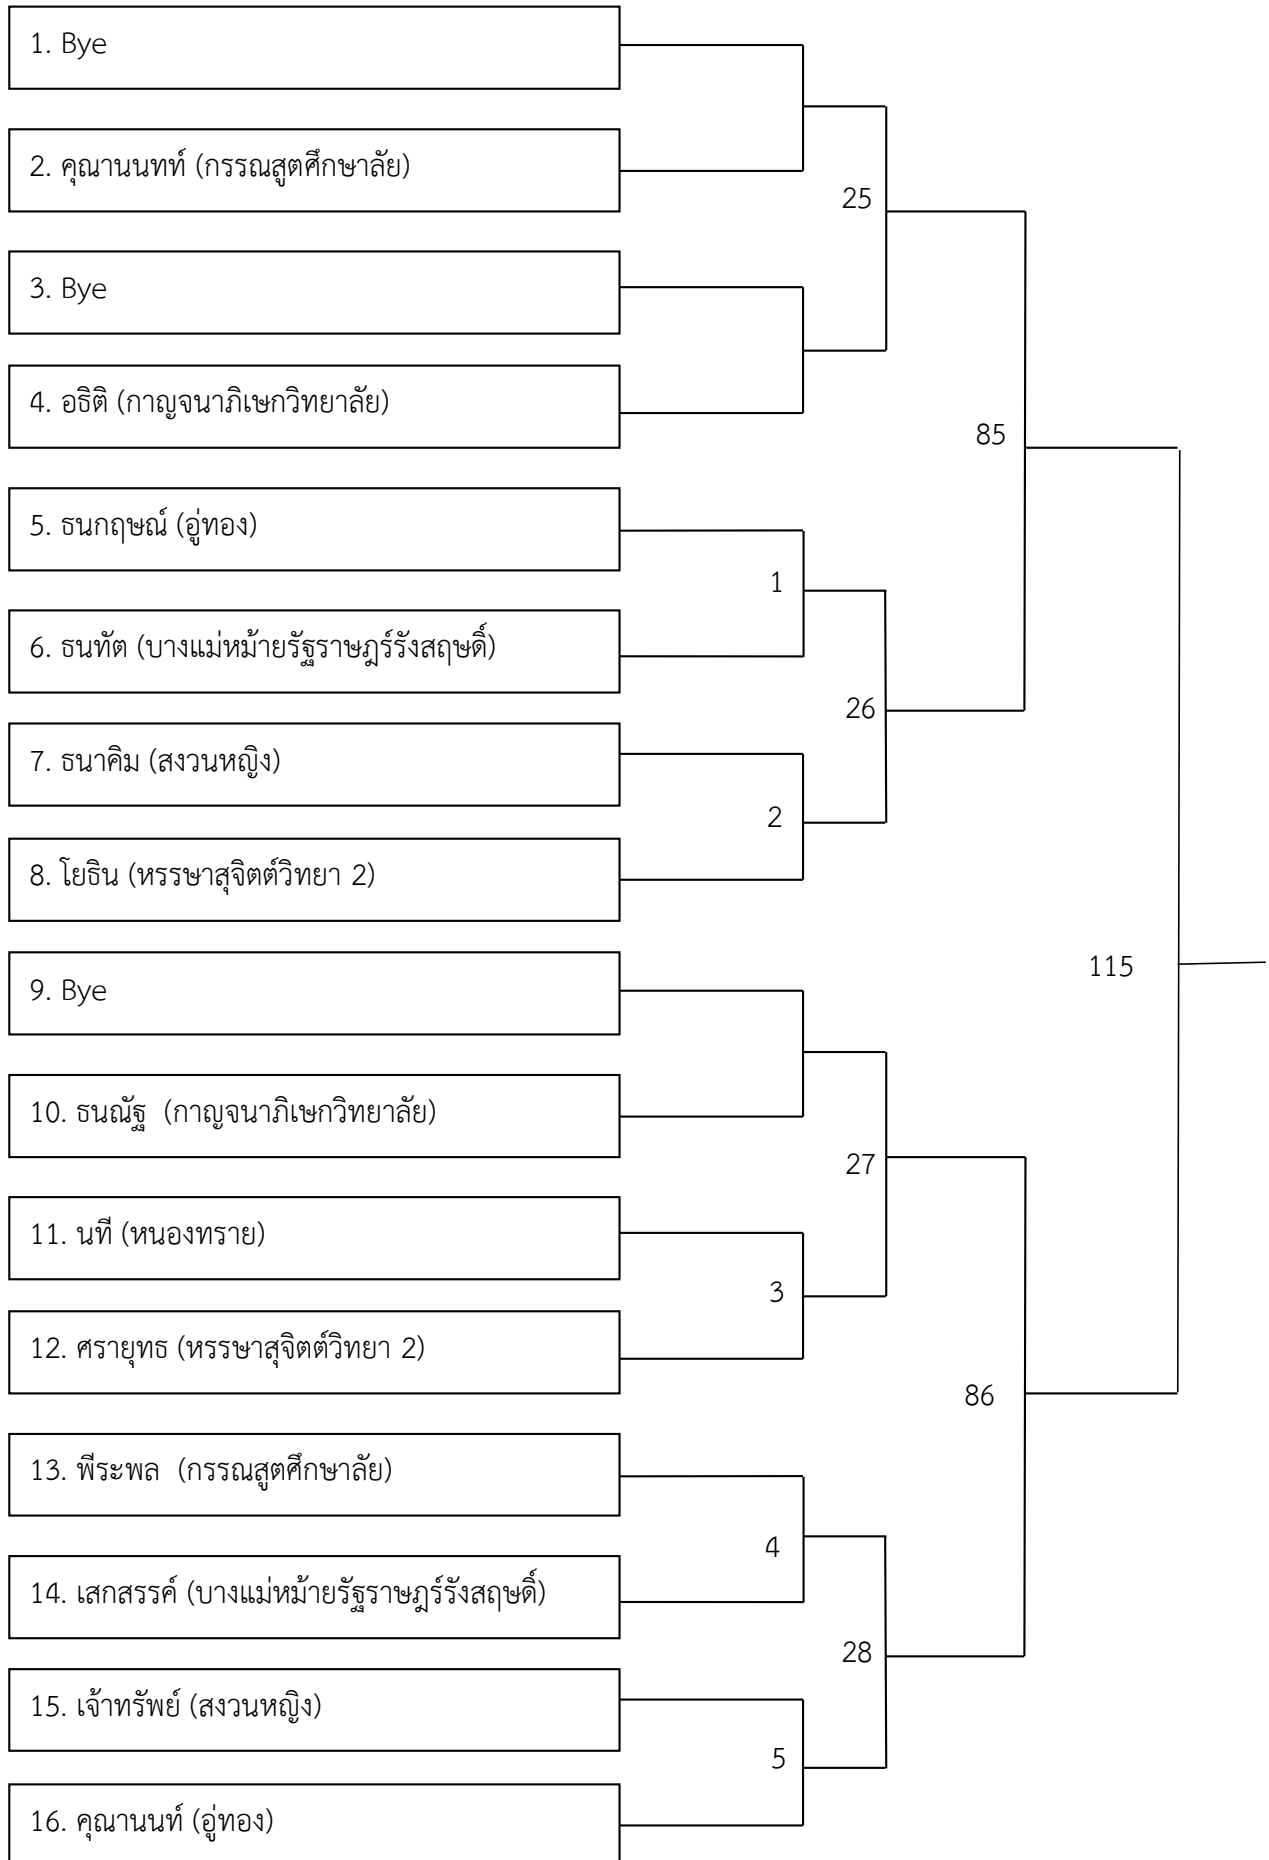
1. Bye

2. คุณานนทท์ (กรรณสูตศึกษาลัย)

25

3. Bye

4. อธิติ (กาญจนาภิเษกวิทยาลัย)

85

5. ธนกฤษณ์ (อู่ทอง)

1

6. ธนทัต (บางแม่หม้ายรัฐราษฎร์รังสฤษดิ์)

26

7. ธนาคิม (สงวนหญิง)

2

8. โยธิน (หรรษาสุจิตต์วิทยา 2)

115

9. Bye

10. ธนณัฐ (กาญจนาภิเษกวิทยาลัย)

27

11. นที (หนองทราย)

3

12. ศรายุทธ (หรรษาสุจิตต์วิทยา 2)

86

13. พีระพล (กรรณสูตศึกษาลัย)

4

14. เสกสรรค์ (บางแม่หม้ายรัฐราษฎร์รังสฤษดิ์)

28

15. เจ้าทรัพย์ (สงวนหญิง)

5

16. คุณานนท์ (อู่ทอง)